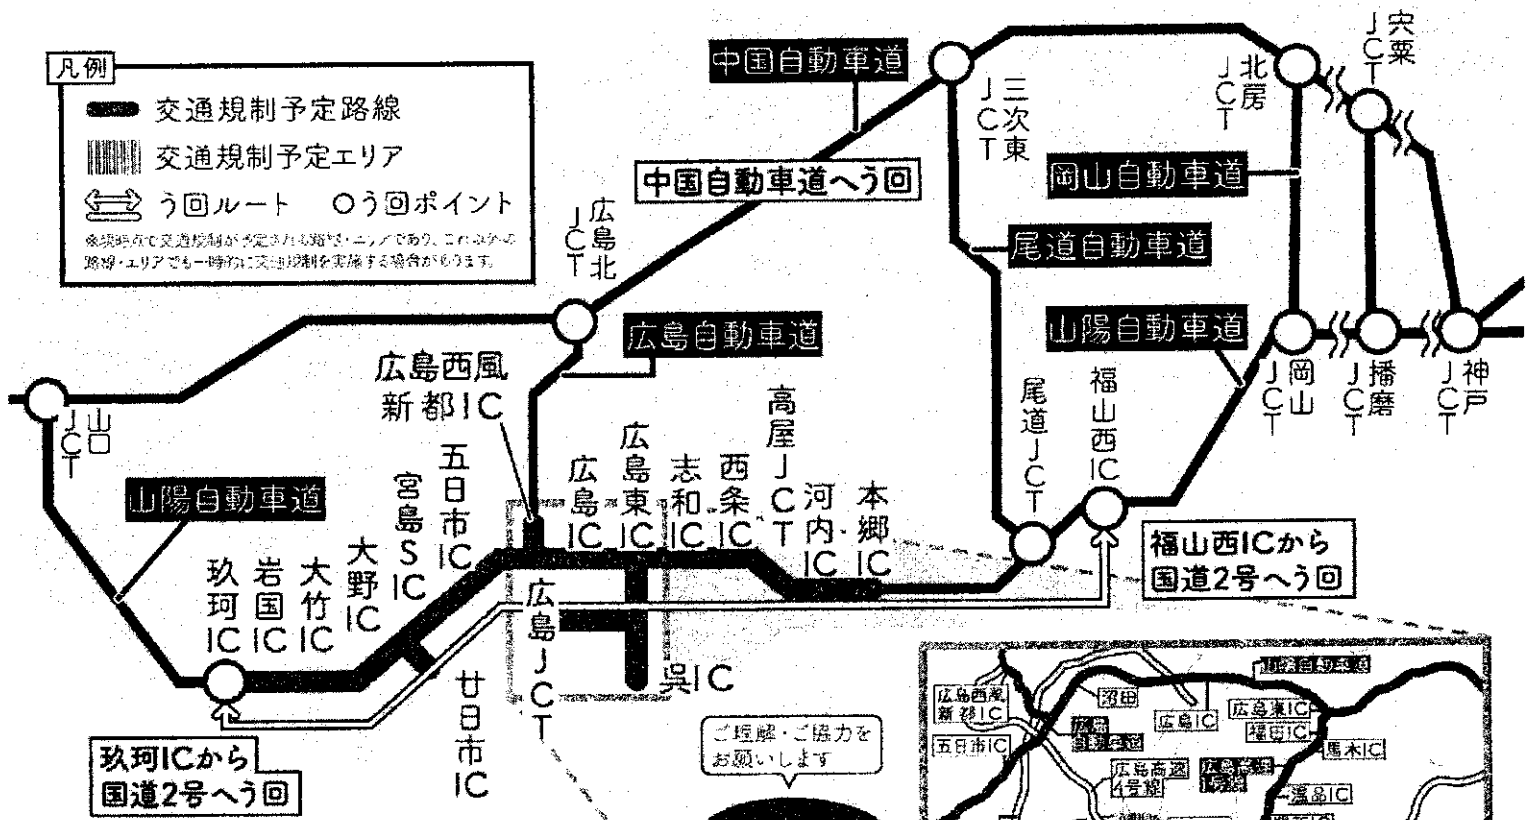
凡例
交通規制予定路線
交通規制予定エリア
う回ルート　○う回ポイント
※現時点で交通規制が予定される路線・エリアであり、これ以外の路線・エリアでも一時的に交通規制を実施する場合があります。

中国自動車道
中国自動車道へう回
三次東JCT
北房JCT
宍粟JCT
岡山自動車道
尾道自動車道
山陽自動車道
広島北JCT
広島自動車道
広島西風新都IC
山口JCT
山陽自動車道
玖珂IC
岩国IC
大竹IC
大野IC
宮島SIC
五日市IC
廿日市IC
広島JCT
広島IC
広島東IC
志和IC
西条IC
高屋JCT
河内IC
本郷IC
呉IC
尾道JCT
福山西IC
岡山JCT
播磨JCT
神戸JCT
福山西ICから国道2号へう回
玖珂ICから国道2号へう回
ご理解・ご協力をお願いします
広島西風新都IC
五日市IC
沼田
広島IC
広島東IC
福田IC
馬木IC
広島高速4号線
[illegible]
温品IC
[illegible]